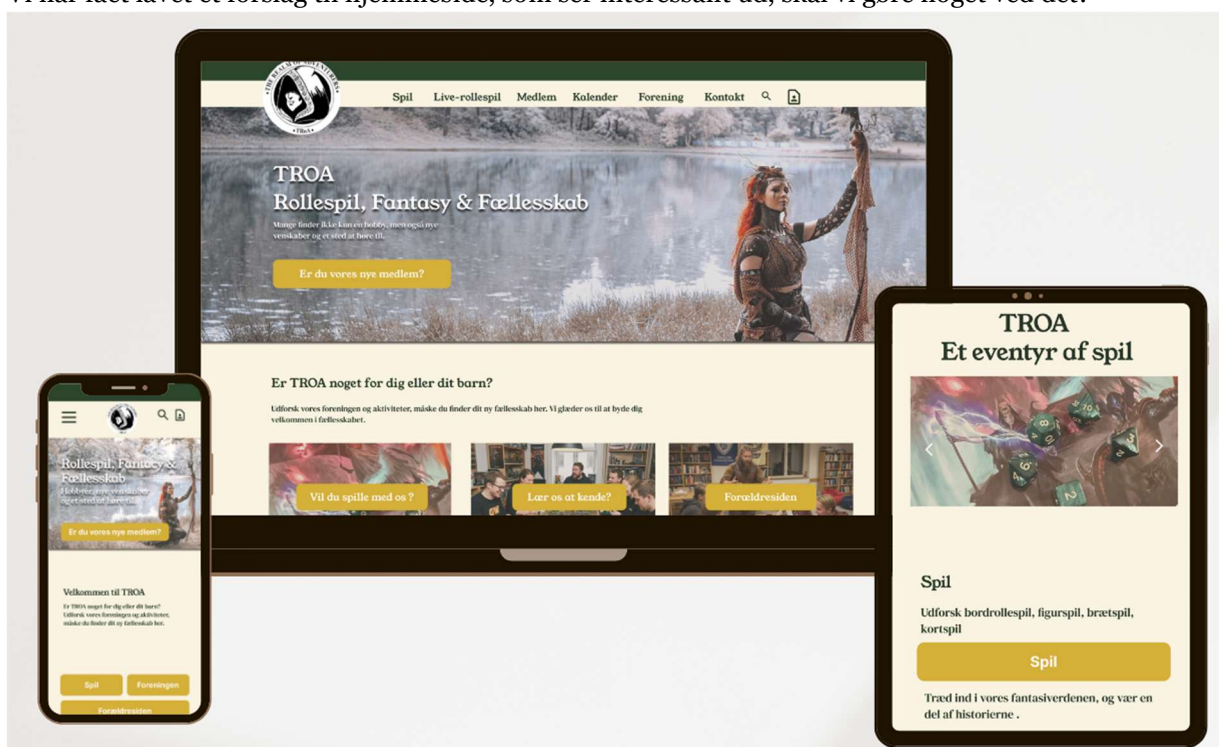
Vi har fået lavet et forslag til hjemmeside, som ser interessant ud, skal vi gøre noget ved det.

THE REALM OF ADVENTURERS
TROA

Spil Live-rollespil Medlem Kalender Forening Kontakt

TROA
Rollespil, Fantasy & Fællesskab

Mange finder ikke kun en hobby, men også nye venskaber og et sted at høre til.

Er du vores nye medlem?

Er TROA noget for dig eller dit barn?

Udforsk vores foreningen og aktiviteter, måske du finder dit ny fællesskab her. Vi glæder os til at byde dig velkommen i fællesskabet.

Vil du spille med os ?

Lær os at kende?

Forældresiden

Rollespil, Fantasy & Fællesskab
Hobbies, nye venskaber og et sted at høre til.

Er du vores nye medlem?

Velkommen til TROA

Er TROA noget for dig eller dit barn? Udforsk vores foreningen og aktiviteter, måske du finder dit ny fællesskab her.

Spil
Foreningen
Forældresiden

TROA
Et eventyr af spil

Spil

Udforsk bordrollespil, figurspil, brætspil, kortspil

Spil

Træd ind i vores fantasiverdenen, og vær en del af historierne .